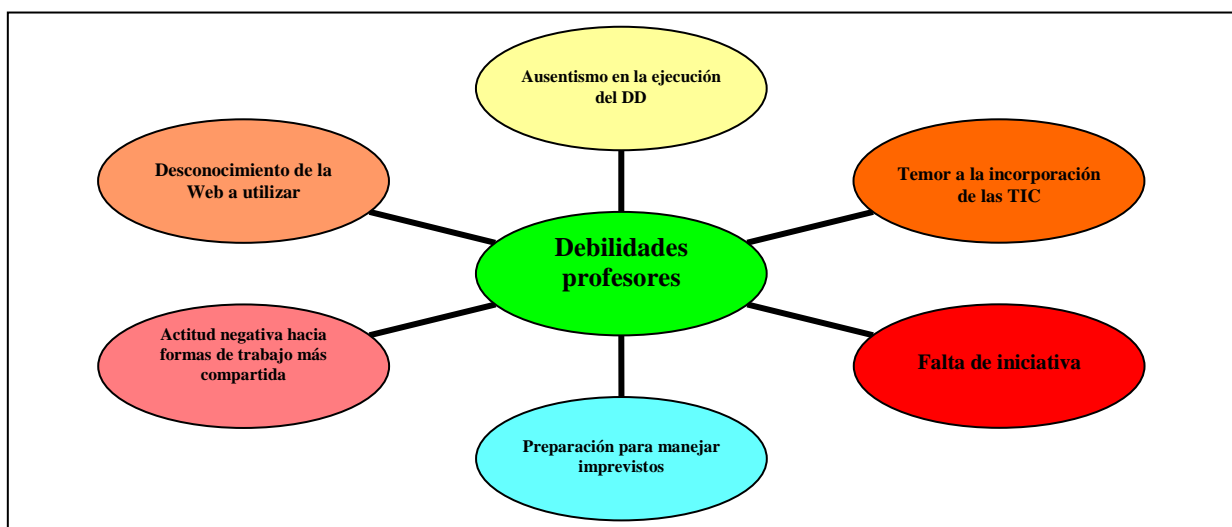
Ausentismo en la ejecución del DD

Desconocimiento de la Web a utilizar

Temor a la incorporación de las TIC

Debilidades profesores

Actitud negativa hacia formas de trabajo más compartida

Falta de iniciativa

Preparación para manejar imprevistos